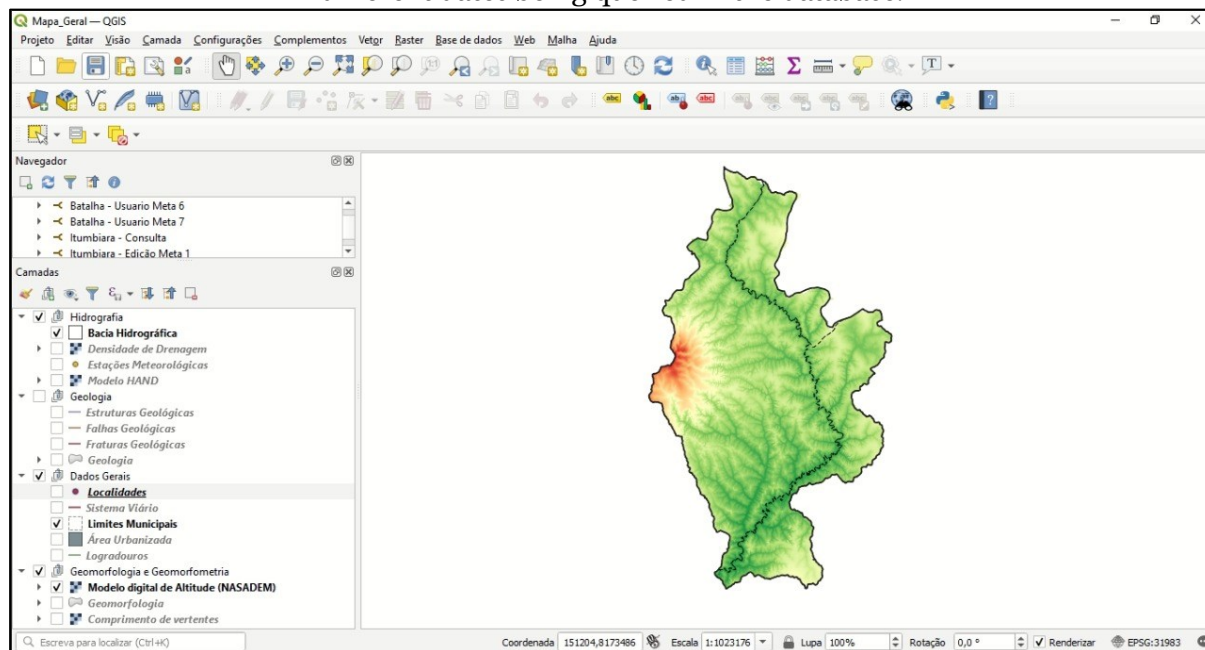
Mapa_Geral — QGIS

Projeto Editar Visão Camada Configurações Complementos Vetor Raster Base de dados Web Malha Ajuda

Navegador

Batalha - Usuario Meta 6
Batalha - Usuario Meta 7
Itumbiara - Consulta
Itumbiara - Edição Meta 1

Camadas

Hidrografia
Bacia Hidrográfica
Densidade de Drenagem
Estações Meteorológicas
Modelo HAND
Geologia
Estruturas Geológicas
Falhas Geológicas
Fraturas Geológicas
Geologia
Dados Gerais
Localidades
Sistema Viário
Limites Municipais
Área Urbanizada
Logradouros
Geomorfologia e Geomorfometria
Modelo digital de Altitude (NASADEM)
Geomorfologia
Comprimento de vertentes

Escreva para localizar (Ctrl+K)

Coordenada 151204,8173486 Escala 1:1023176 Lupa 100% Rotação 0,0 ° Renderizar EPSG:31983